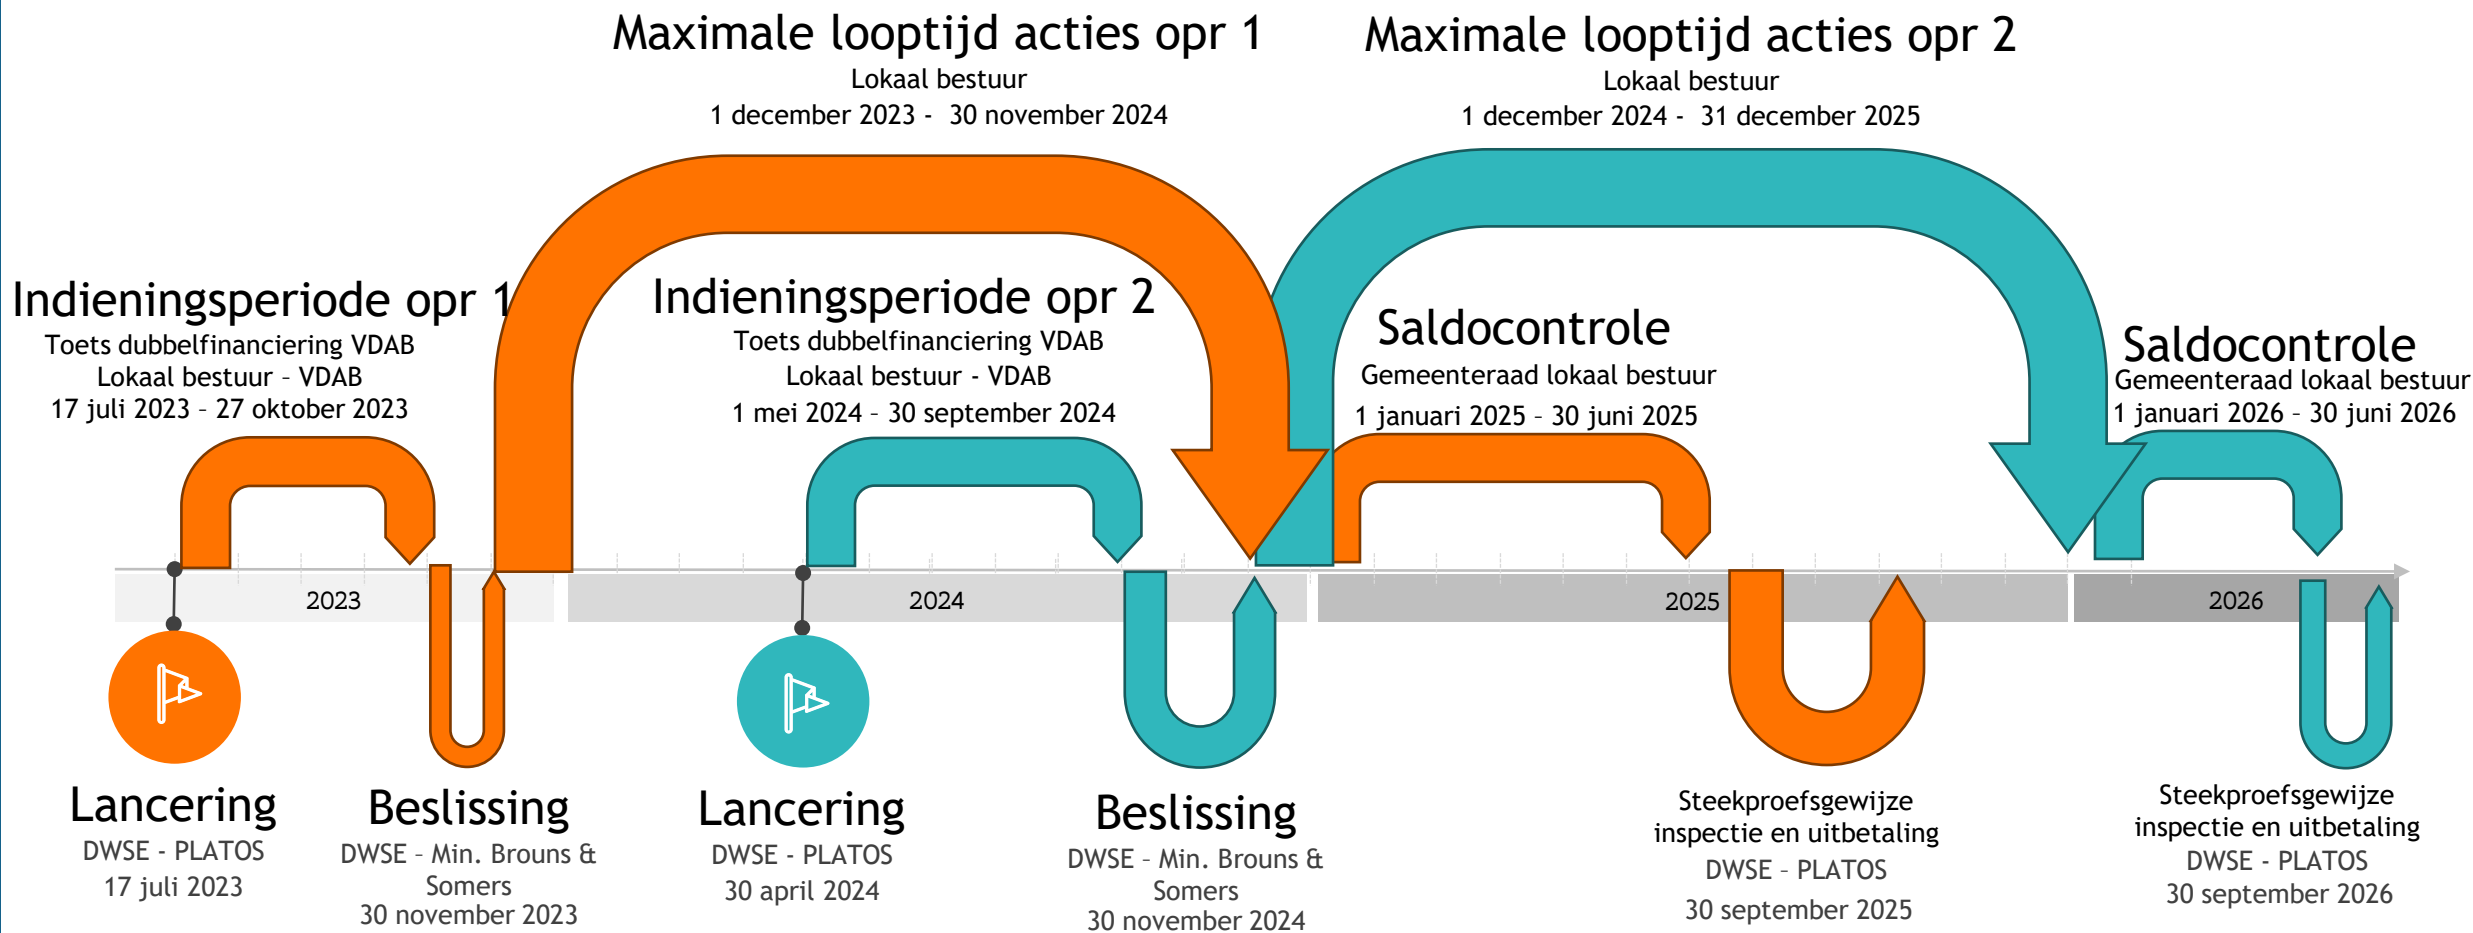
Maximale looptijd acties opr 1
Lokaal bestuur
1 december 2023 - 30 november 2024

Maximale looptijd acties opr 2
Lokaal bestuur
1 december 2024 - 31 december 2025

Indieningsperiode opr 1
Toets dubbelfinanciering VDAB
Lokaal bestuur - VDAB
17 juli 2023 - 27 oktober 2023

Indieningsperiode opr 2
Toets dubbelfinanciering VDAB
Lokaal bestuur - VDAB
1 mei 2024 - 30 september 2024

Saldocontrole
Gemeenteraad lokaal bestuur
1 januari 2025 - 30 juni 2025

Saldocontrole
Gemeenteraad lokaal bestuur
1 januari 2026 - 30 juni 2026

2023

2024

2025

2026

Lancering
DWSE - PLATOS
17 juli 2023

Beslissing
DWSE - Min. Brouns & Somers
30 november 2023

Lancering
DWSE - PLATOS
30 april 2024

Beslissing
DWSE - Min. Brouns & Somers
30 november 2024

Steekproefsgewijze inspectie en uitbetaling
DWSE - PLATOS
30 september 2025

Steekproefsgewijze inspectie en uitbetaling
DWSE - PLATOS
30 september 2026